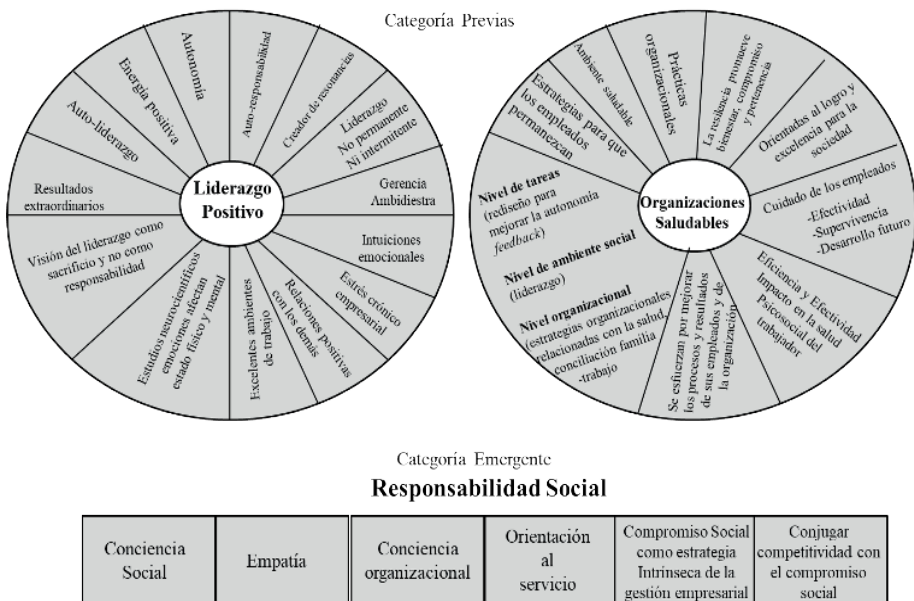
Categoría Previas

Liderazgo Positivo

Autonomía

Auto-responsabilidad

Creador de resonancias

Liderazgo No permanente Ni intermitente

Gerencia Ambidiestra

Intuiciones emocionales

Estrés crónico empresarial

Relaciones positivas con los demás

Excelentes ambientes de trabajo

Estudios neurocientíficos emociones afectan estado físico y mental

Visión del liderazgo como sacrificio y no como responsabilidad

Resultados extraordinarios

Auto-liderazgo

Energía positiva

Organizaciones Saludables

Prácticas organizacionales

La resiliencia promueve bienestar, compromiso y pertenencia

Orientadas al logro y excelencia para la sociedad

Cuidado de los empleados
-Efectividad
-Supervivencia
-Desarrollo futuro

Eficiencia y Efectividad Impacto en la salud Psicosocial del trabajador

Se esfuerzan por mejorar los procesos y resultados de sus empleados y de la organización

Nivel organizacional (estrategias organizacionales relacionadas con la salud, conciliación familia -trabajo

Nivel de ambiente social (liderazgo)

Nivel de tareas (rediseño para mejorar la autonomía feedback)

Estrategias para que los empleados permanezcan

Ambiente saludable

Categoría Emergente

Responsabilidad Social

| Conciencia Social | Empatía | Conciencia organizacional | Orientación al servicio | Compromiso Social como estrategia Intrínseca de la gestión empresarial | Conjugar competitividad con el compromiso social |